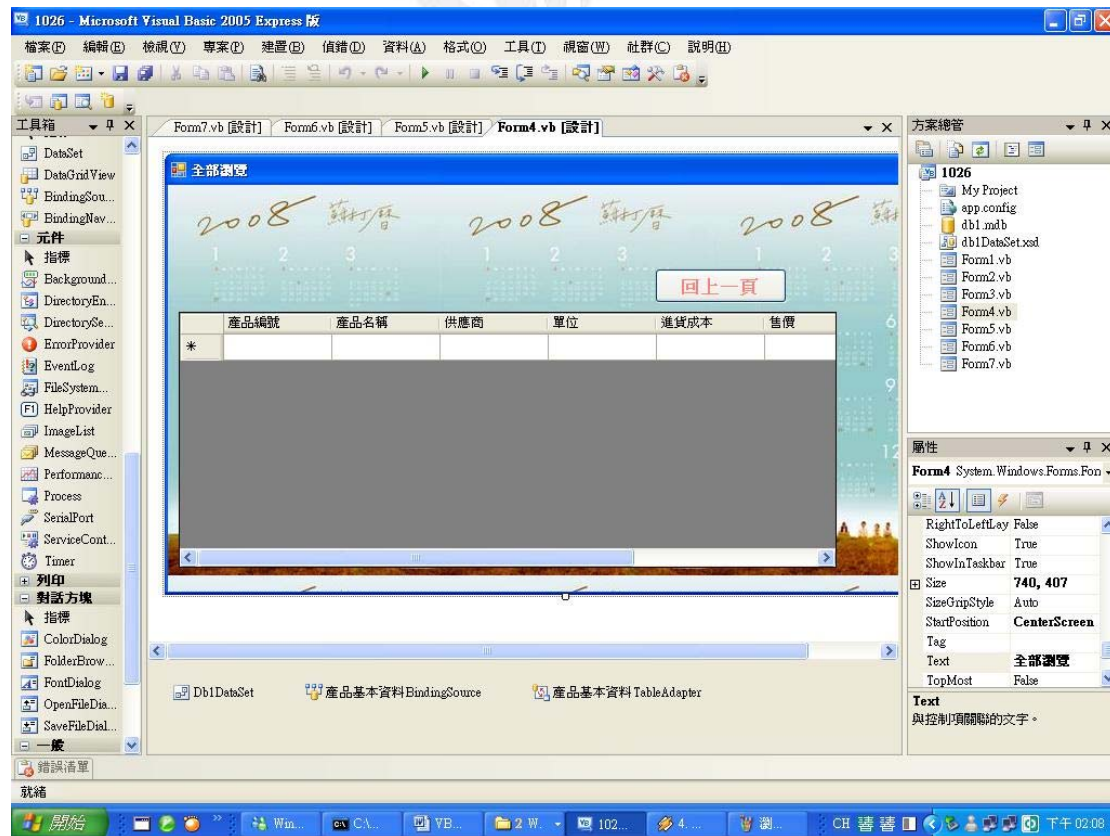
1026 - Microsoft Visual Basic 2005 Express 版

檔案(F) 編輯(E) 檢視(V) 專案(P) 建置(B) 偵錯(D) 資料(A) 格式(O) 工具(T) 視窗(W) 社群(C) 說明(H)

工具箱

DataSet
DataGridView
BindingSou...
BindingNav...
元件
指標
Background...
DirectoryEn...
DirectorySe...
ErrorProvider
EventLog
FileSystem...
HelpProvider
ImageList
MessageQue...
Performanc...
Process
SerialPort
ServiceCont...
Timer
列印
對話方塊
指標
ColorDialog
FolderBrow...
FontDialog
OpenFileDia...
SaveFileDial...
一般

Form7.vb [設計] Form6.vb [設計] Form5.vb [設計] Form4.vb [設計]

全部瀏覽

2008 蘇打昏 2008 蘇打昏 2008

1 2 3 1 2 3 1 2

回上一頁

| | 產品編號 | 產品名稱 | 供應商 | 單位 | 進貨成本 | 售價 |
|---|---|---|---|---|---|---|
| * | | | | | | |

Db1DataSet
產品基本資料BindingSource
產品基本資料TableAdapter

方案總管

1026
My Project
app.config
db1.mdb
db1DataSet.xsd
Form1.vb
Form2.vb
Form3.vb
Form4.vb
Form5.vb
Form6.vb
Form7.vb

屬性

Form4 System.Windows.Forms.Fon

| | |
|---|---|
| RightToLeftLay | False |
| ShowIcon | True |
| ShowInTaskbar | True |
| Size | 740, 407 |
| SizeGripStyle | Auto |
| StartPosition | CenterScreen |
| Tag | |
| Text | 全部瀏覽 |
| TopMost | False |

Text
與控制項關聯的文字。

錯誤清單

就緒

開始 Win... C:\... VB... 2 W... 102... 4... 瀏... CH 下午 02:08